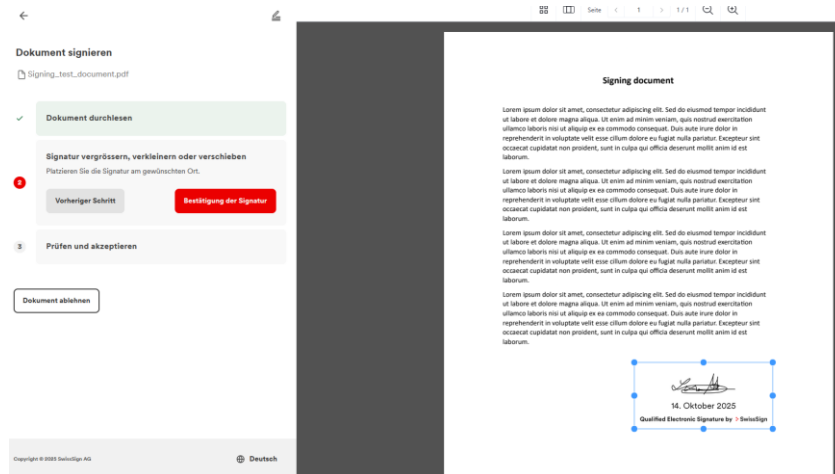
Dokument signieren

Signing_test_document.pdf

Dokument durchlesen

2

Signatur vergrössern, verkleinern oder verschieben

Platzieren Sie die Signatur am gewünschten Ort.

Verheriger Schritt

Bestätigung der Signatur

3

Prüfen und akzeptieren

Dokument ablehnen

Copyright © 2025 SwissSign AG

Deutsch

Seite 1 1 / 1

Signing document

Lorem ipsum dolor sit amet, consectetur adipiscing elit. Sed do eiusmod tempor incididunt ut labore et dolore magna aliqua. Ut enim ad minim veniam, quis nostrud exercitation ullamco laboris nisi ut aliquip ex ea commodo consequat. Duis aute irure dolor in reprehenderit in voluptate velit esse cillum dolore eu fugiat nulla pariatur. Excepteur sint occaecat cupidatat non proident, sunt in culpa qui officia deserunt mollit anim id est laborum.

Lorem ipsum dolor sit amet, consectetur adipiscing elit. Sed do eiusmod tempor incididunt ut labore et dolore magna aliqua. Ut enim ad minim veniam, quis nostrud exercitation ullamco laboris nisi ut aliquip ex ea commodo consequat. Duis aute irure dolor in reprehenderit in voluptate velit esse cillum dolore eu fugiat nulla pariatur. Excepteur sint occaecat cupidatat non proident, sunt in culpa qui officia deserunt mollit anim id est laborum.

Lorem ipsum dolor sit amet, consectetur adipiscing elit. Sed do eiusmod tempor incididunt ut labore et dolore magna aliqua. Ut enim ad minim veniam, quis nostrud exercitation ullamco laboris nisi ut aliquip ex ea commodo consequat. Duis aute irure dolor in reprehenderit in voluptate velit esse cillum dolore eu fugiat nulla pariatur. Excepteur sint occaecat cupidatat non proident, sunt in culpa qui officia deserunt mollit anim id est laborum.

Lorem ipsum dolor sit amet, consectetur adipiscing elit. Sed do eiusmod tempor incididunt ut labore et dolore magna aliqua. Ut enim ad minim veniam, quis nostrud exercitation ullamco laboris nisi ut aliquip ex ea commodo consequat. Duis aute irure dolor in reprehenderit in voluptate velit esse cillum dolore eu fugiat nulla pariatur. Excepteur sint occaecat cupidatat non proident, sunt in culpa qui officia deserunt mollit anim id est laborum.

14. Oktober 2025

Qualified Electronic Signature by SwissSign